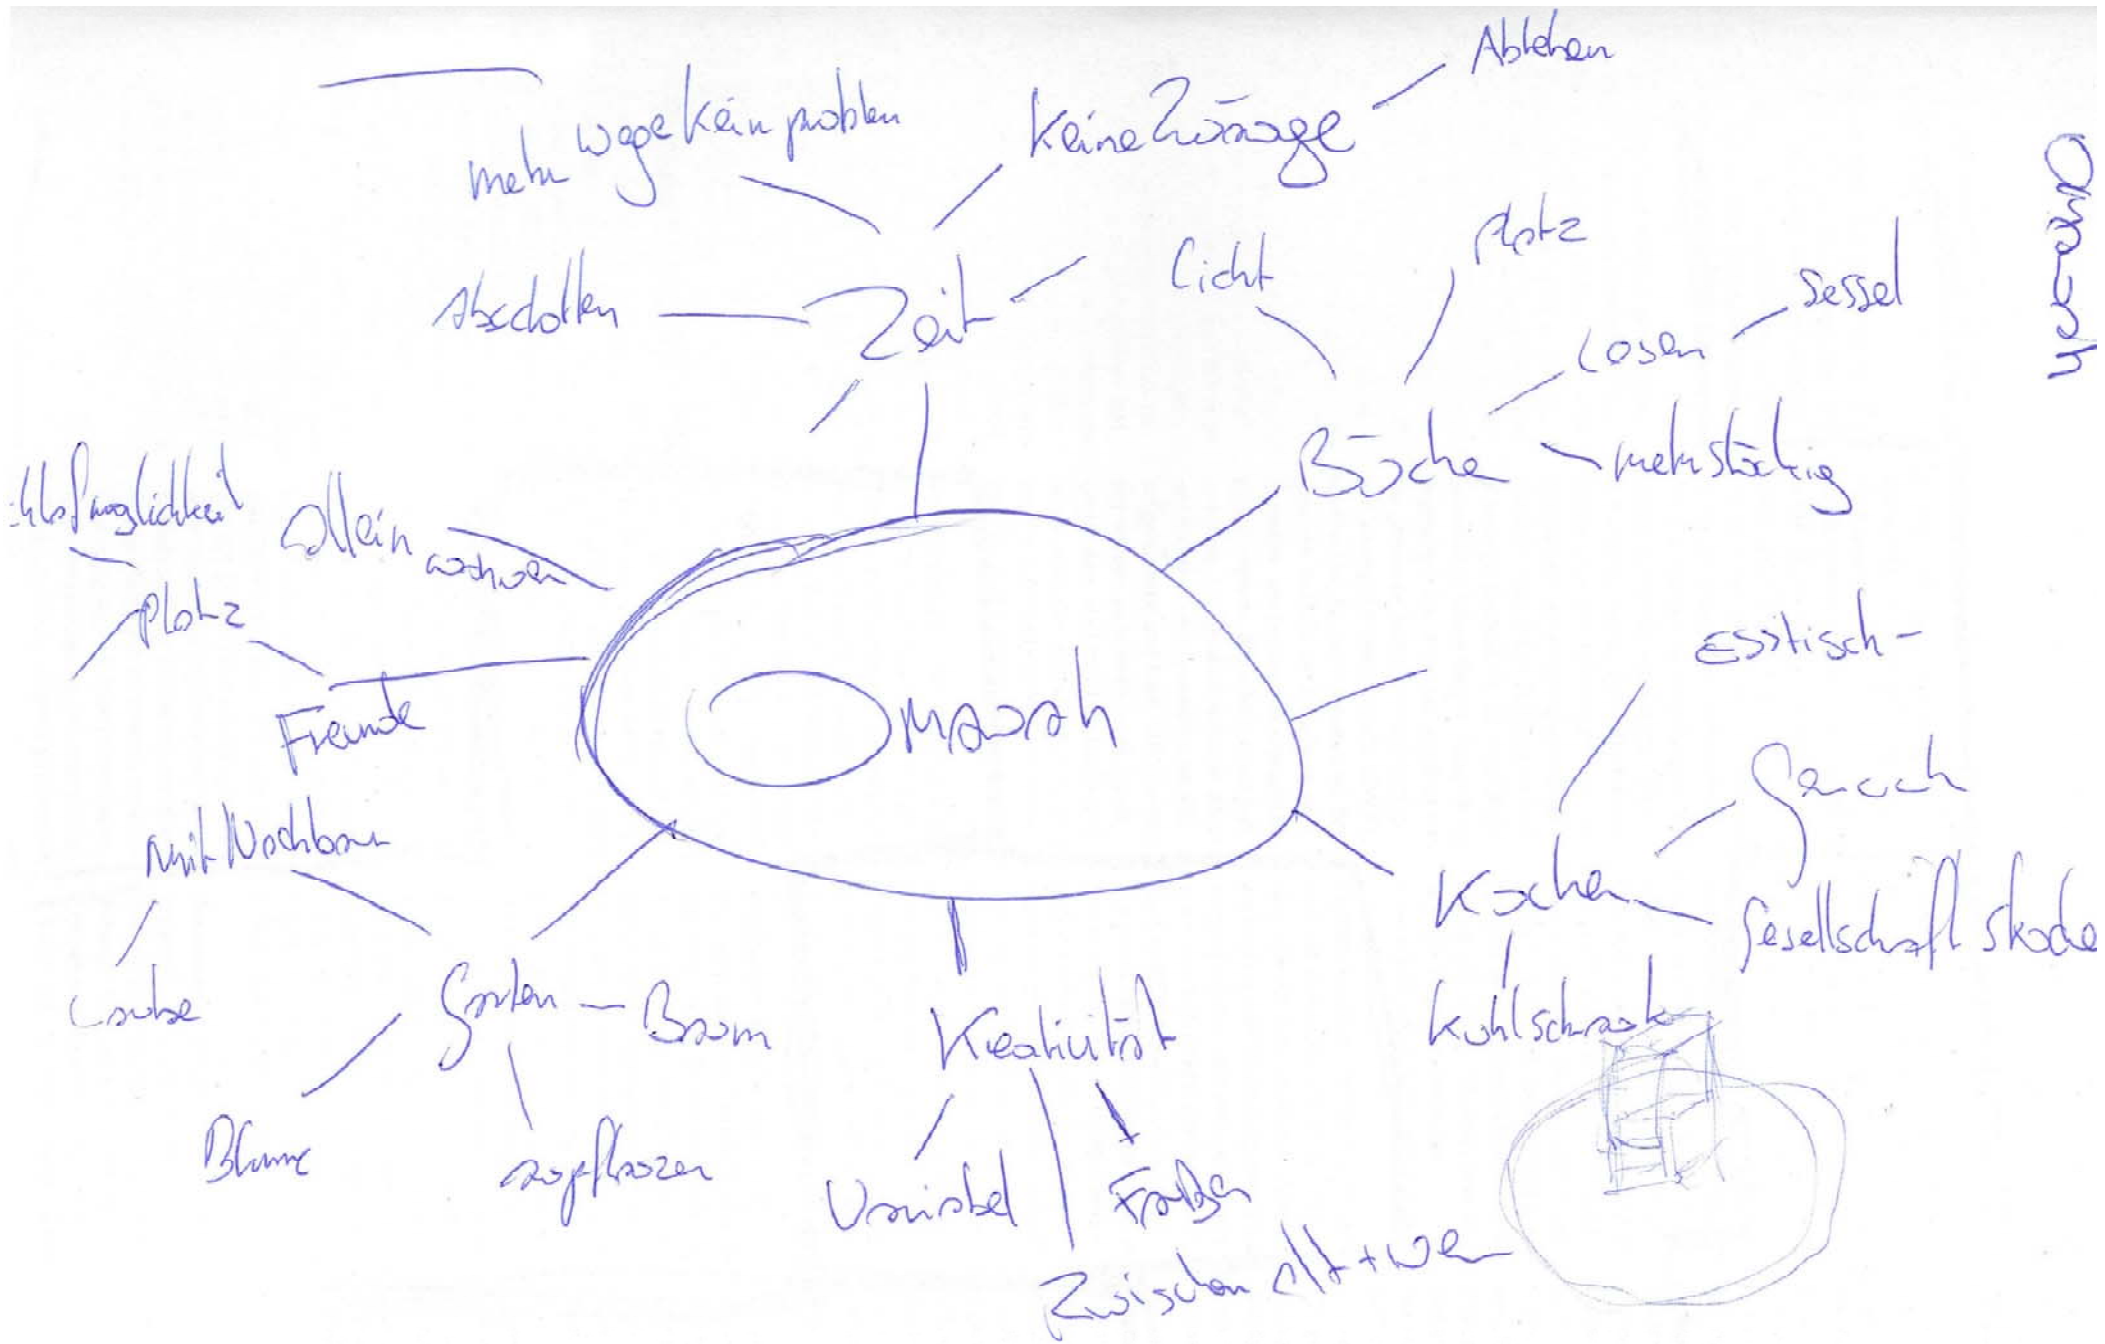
Omanah

Zeit
mehr wege kein problem
keine Zwänge
Ablehnen
abschalten

Bücher
Licht
Platz
Lesen
Sessel
mehrstöckig

Kochen
Esstisch
Geruch
Gesellschaft stiften
kühlschrank

Kreativität
Umstel
Farben
Zwischen alt + neu

Garten
Baum
Blume
anpflanzen
mit Nachbarn
Laube

Freunde
Platz
schlafmöglichkeit
allein wohnen

Omanah